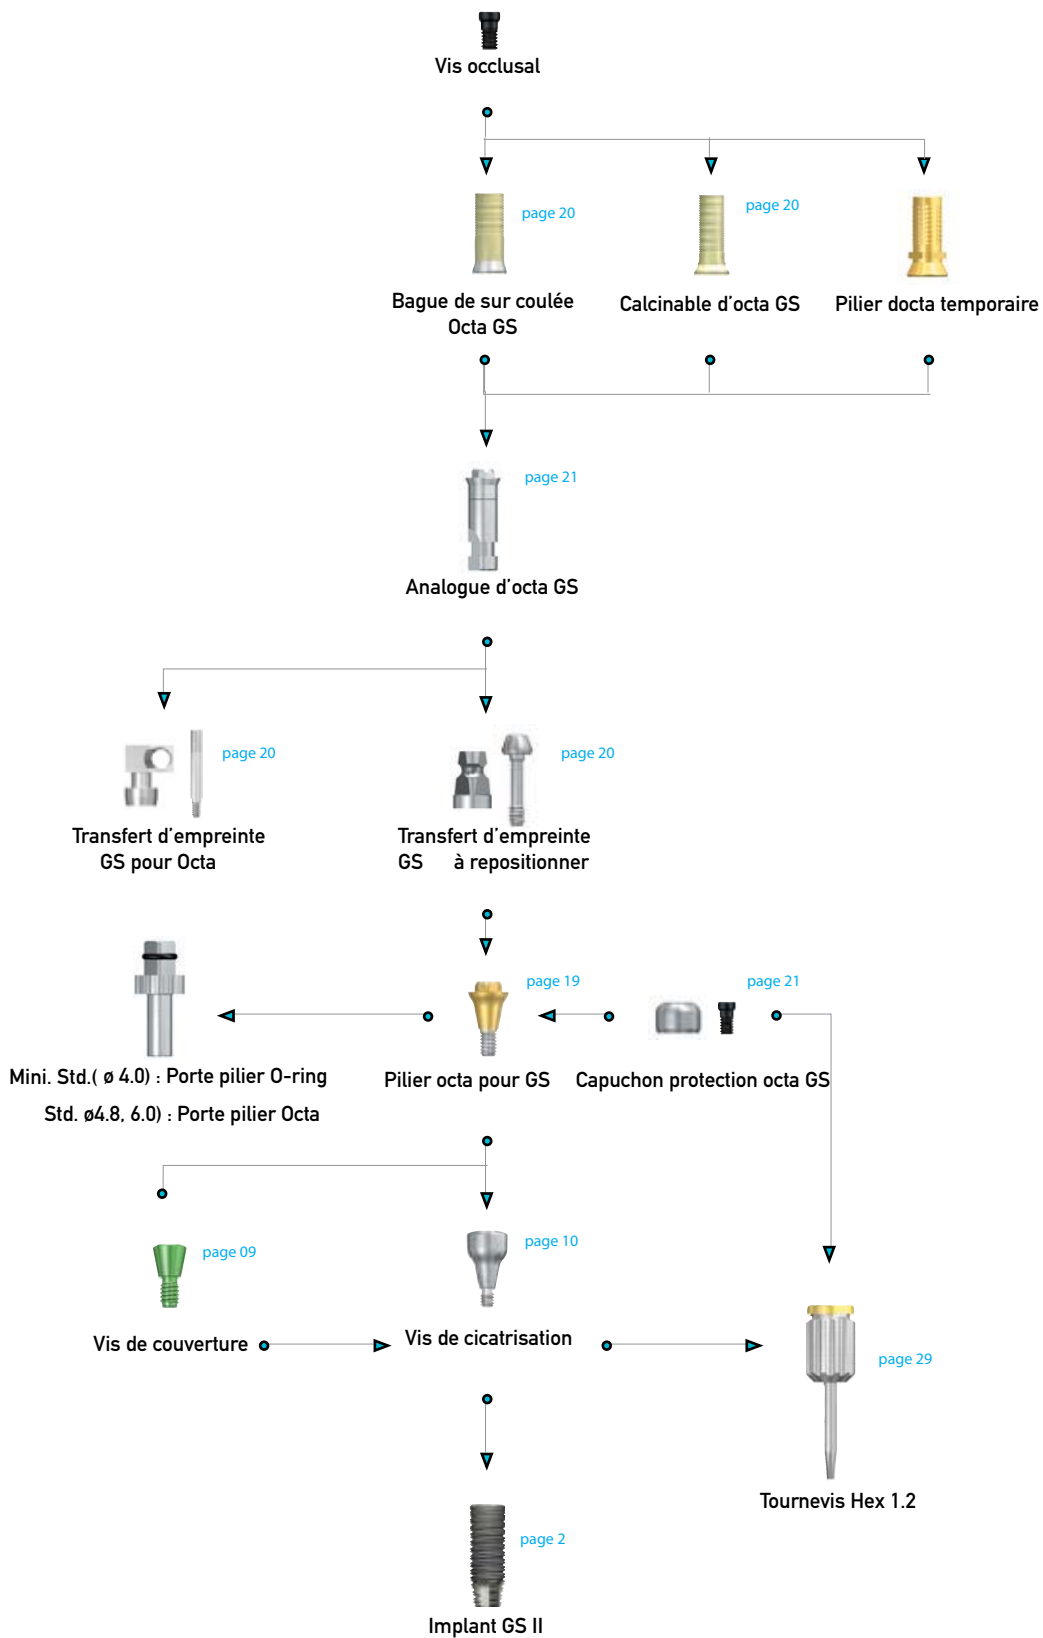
Vis occlusal

page 20
Bague de sur coulée Octa GS

page 20
Calcinable d'octa GS

Pilier docta temporaire

page 21
Analogue d'octa GS

page 20
Transfert d'empreinte GS pour Octa

page 20
Transfert d'empreinte GS à repositionner

Mini. Std.( ø 4.0) : Porte pilier O-ring
Std. ø4.8, 6.0) : Porte pilier Octa

page 19
Pilier octa pour GS

page 21
Capuchon protection octa GS

page 09
Vis de couverture

page 10
Vis de cicatrisation

page 29
Tournevis Hex 1.2

page 2
Implant GS II